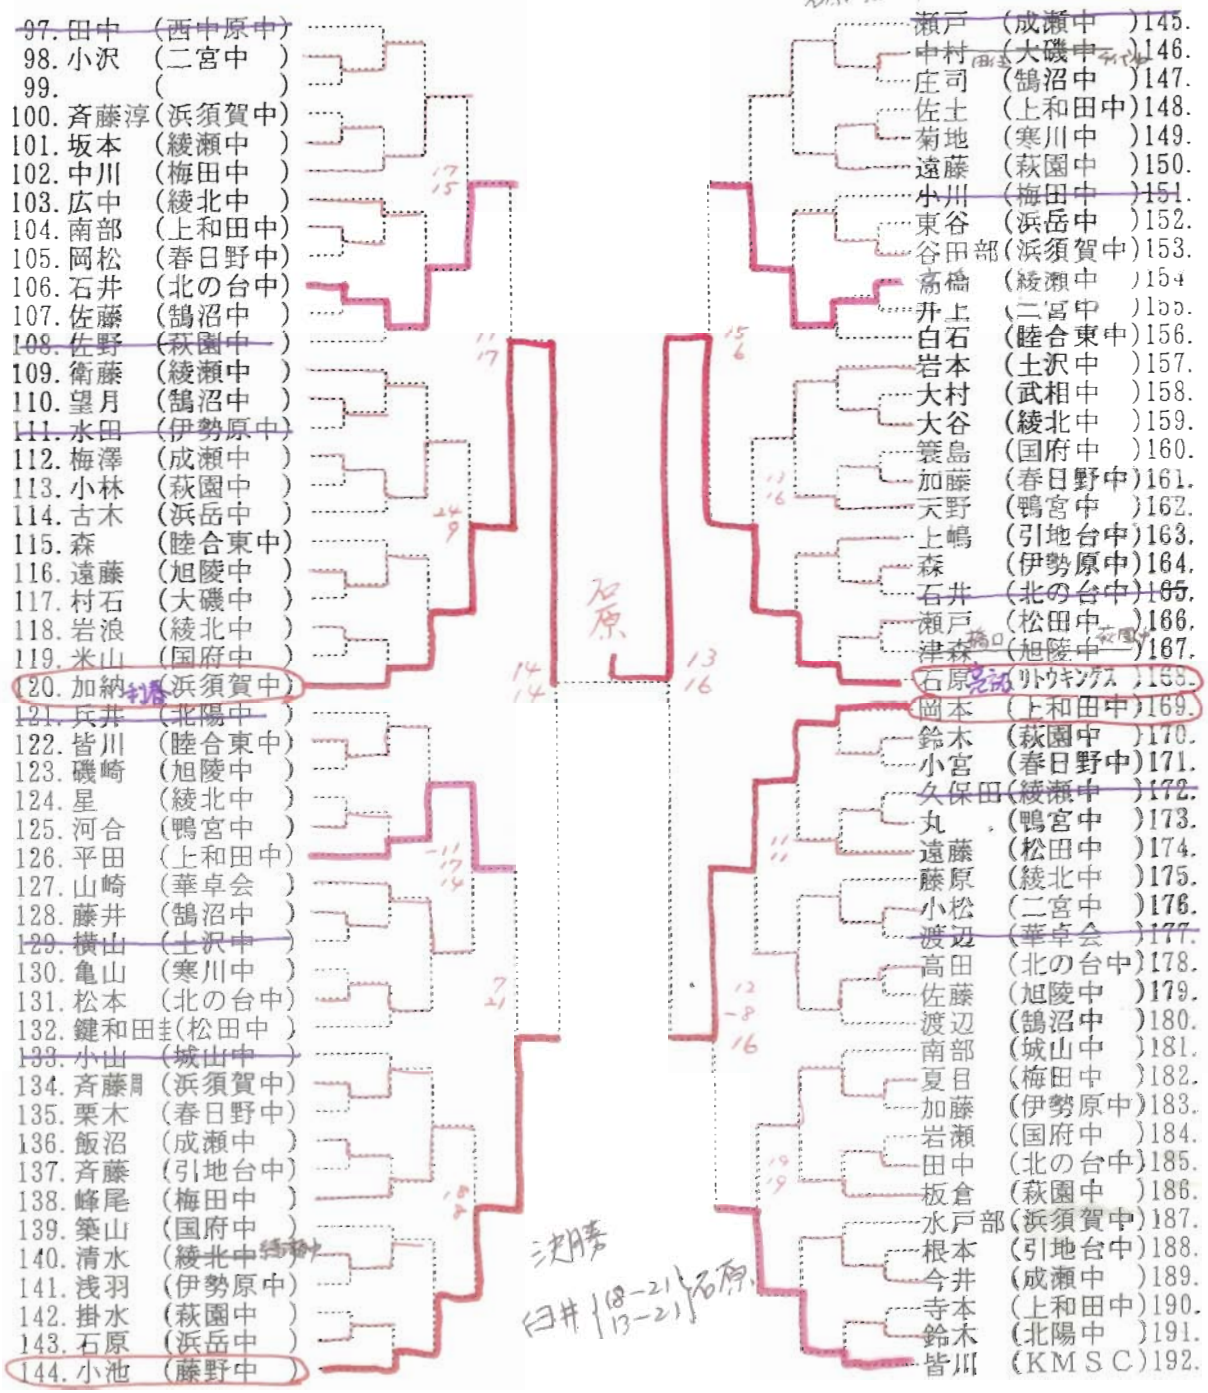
97. 田中　(西中原中)
98. 小沢　(二宮中　)
99. 　　　(　　　　)
100. 斉藤淳(浜須賀中)
101. 坂本　(綾瀬中　)
102. 中川　(梅田中　)
103. 広中　(綾北中　)
104. 南部　(上和田中)
105. 岡松　(春日野中)
106. 石井　(北の台中)
107. 佐藤　(鵠沼中　)
108. 佐野　(萩園中　)
109. 衛藤　(綾瀬中　)
110. 望月　(鵠沼中　)
111. 水田　(伊勢原中)
112. 梅澤　(成瀬中　)
113. 小林　(萩園中　)
114. 古木　(浜岳中　)
115. 森　　(睦合東中)
116. 遠藤　(旭陵中　)
117. 村石　(大磯中　)
118. 岩浪　(綾北中　)
119. 米山　(国府中　)
120. 加納 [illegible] 浜須賀中)
121. 兵井　(北陽中　)
122. 皆川　(睦合東中)
123. 磯崎　(旭陵中　)
124. 星　　(綾北中　)
125. 河合　(鴨宮中　)
126. 平田　(上和田中)
127. 山崎　(華卓会　)
128. 藤井　(鵠沼中　)
129. 横山　(上沢中　)
130. 亀山　(寒川中　)
131. 松本　(北の台中)
132. 鍵和田(松田中　)
133. 小山　(城山中　)
134. 斉藤(浜須賀中)
135. 栗木　(春日野中)
136. 飯沼　(成瀬中　)
137. 斉藤　(引地台中)
138. 峰尾　(梅田中　)
139. 築山　(国府中　)
140. 清水　(綾北中　)
141. 浅羽　(伊勢原中)
142. 掛水　(萩園中　)
143. 石原　(浜岳中　)
144. 小池　(藤野中　)

瀬戸　(成瀬中　)145.
中村　(大磯中　)146.
庄司　(鵠沼中　)147.
佐土　(上和田中)148.
菊地　(寒川中　)149.
遠藤　(萩園中　)150.
小川　(梅田中　)151.
東谷　(浜岳中　)152.
谷田部(浜須賀中)153.
高橋　(綾瀬中　)154.
井上　(二宮中　)155.
白石　(睦合東中)156.
岩本　(上沢中　)157.
大村　(武相中　)158.
大谷　(綾北中　)159.
簑島　(国府中　)160.
加藤　(春日野中)161.
天野　(鴨宮中　)162.
上嶋　(引地台中)163.
森　　(伊勢原中)164.
石井　(北の台中)165.
瀬戸　(松田中　)166.
津森　(旭陵中　)167.
石原　(リトウキングス)168.
岡本　(上和田中)169.
鈴木　(萩園中　)170.
小宮　(春日野中)171.
久保田(綾瀬中　)172.
丸　　(鴨宮中　)173.
遠藤　(松田中　)174.
藤原　(綾北中　)175.
小松　(二宮中　)176.
渡辺　(華卓会　)177.
高田　(北の台中)178.
佐藤　(旭陵中　)179.
渡辺　(鵠沼中　)180.
南部　(城山中　)181.
夏目　(梅田中　)182.
加藤　(伊勢原中)183.
岩瀬　(国府中　)184.
田中　(北の台中)185.
板倉　(萩園中　)186.
水戸部(浜須賀中)187.
根本　(引地台中)188.
今井　(成瀬中　)189.
寺本　(上和田中)190.
鈴木　(北陽中　)191.
皆川　(KMSC)192.

17 15
11 17
24 9
14 14
11 17 14
7 21
18 8
石原
15 6
13 16
13 16
11 11
12 8 16
19 19
決勝
臼井 {18-21 13-21} 石原